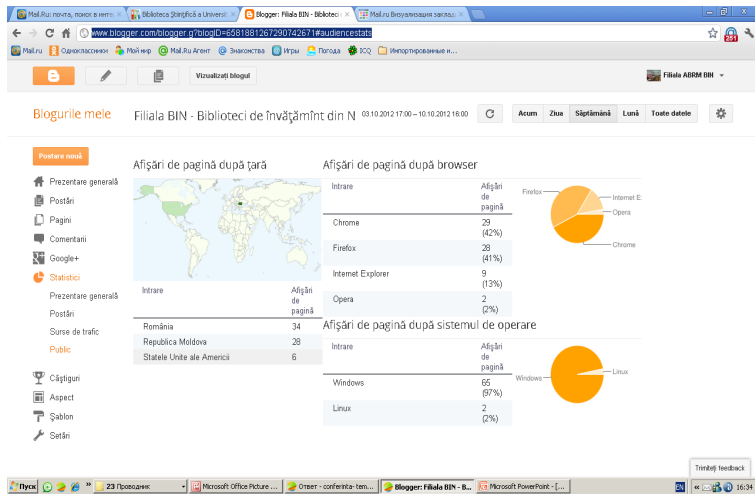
Mail.Ru: почта, поиск в инте | Biblioteca Ştiinţifică a Univers | Blogger: Filiala BIN - Biblioteci | Mail.ru Визуализация заклад

www.blogger.com/blogger.g?blogID=6581881267290742671#audiencestats

Mail.ru | Одноклассники | Мой мир | Mail.Ru Агент | Знакомства | Игры | Погода | ICQ | Импортированные и...

Vizualizați blogul

Filiala ABRM BIN

Blogurile mele

Filiala BIN - Biblioteci de învățământ din N 03.10.2012 17:00 – 10.10.2012 16:00

Acum | Ziua | Săptămână | Lună | Toate datele

Postare nouă

Prezentare generală
Postări
Pagini
Comentarii
Google+
Statistici
Prezentare generală
Postări
Surse de trafic
Public
Câștiguri
Aspect
Șablon
Setări

Afișări de pagină după țară

| Intrare | Afișări de pagină |
|---|---|
| România | 34 |
| Republica Moldova | 28 |
| Statele Unite ale Americii | 6 |

Afișări de pagină după browser

| Intrare | Afișări de pagină |
|---|---|
| Chrome | 29 (42%) |
| Firefox | 28 (41%) |
| Internet Explorer | 9 (13%) |
| Opera | 2 (2%) |

Firefox
Internet E
Opera
Chrome

Afișări de pagină după sistemul de operare

| Intrare | Afișări de pagină |
|---|---|
| Windows | 65 (97%) |
| Linux | 2 (2%) |

Windows
Linux

Trimiteți feedback

Пуск | 23 Проводник | Microsoft Office Picture ... | Ответ - conferinta- tem... | Blogger: Filiala BIN - B... | Microsoft PowerPoint - [... | EN | 16:34